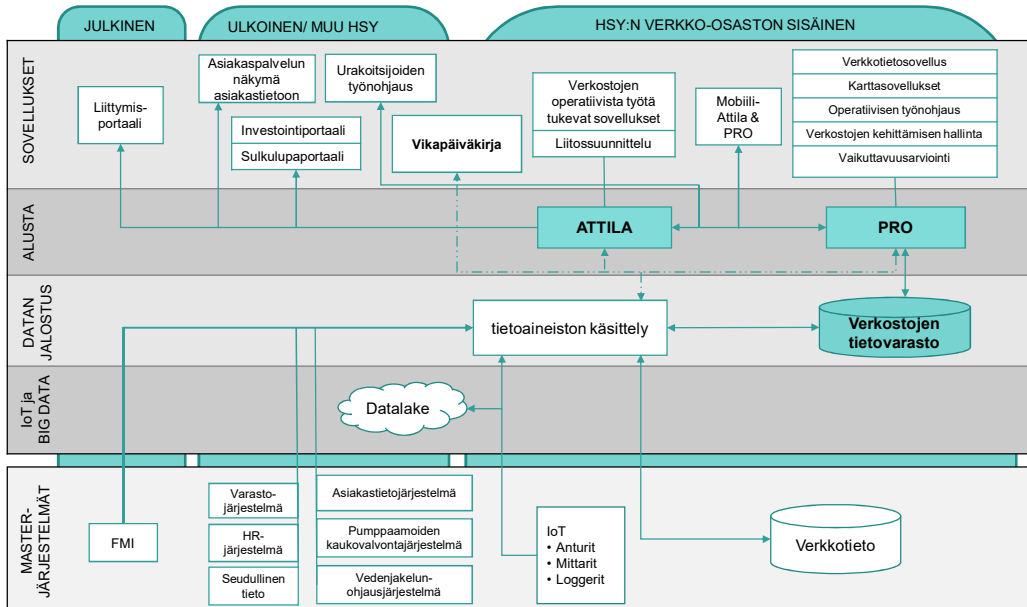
JULKINEN

ULKOINEN/ MUU HSY

HSY:N VERKKO-OSASTON SISÄINEN

SOVELLUKSET

Liittymisportaali

Asiakaspalvelun näkymä asiakastietoon

Investointiportaali

Sulkuluportaali

Urakoitsijoiden työnohjaus

Vikapäiväkirja

Verkostojen operatiivista työtä tukevat sovellukset

Liitossuunnittelu

Mobiili-Attila & PRO

Verkkotietosovellus

Karttasovellukset

Operatiivisen työnohjaus

Verkostojen kehittämisen hallinta

Vaikuttavuusarviointi

ALUSTA

ATTILA

PRO

DATAN JALOSTUS

tietoaineiston käsittely

Verkostojen tietovarasto

IoT ja BIG DATA

Datalake

MASTER-JÄRJESTELMÄT

FMI

Varastojärjestelmä

HR-järjestelmä

Seudullinen tieto

Asiakastietojärjestelmä

Pumppaamoiden kaukovalvontajärjestelmä

Vedenjakelunohjausjärjestelmä

IoT
• Anturit
• Mittarit
• Loggerit

Verkkotieto